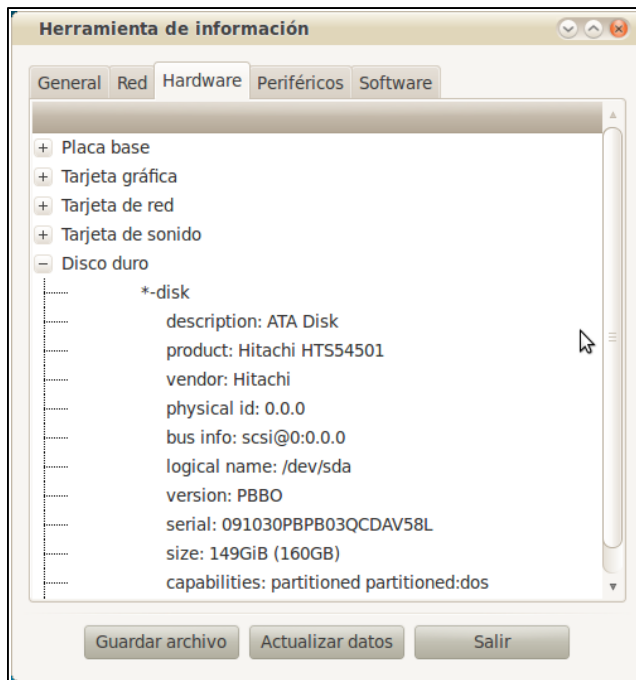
Herramienta de información

General | Red | Hardware | Periféricos | Software

+ Placa base
+ Tarjeta gráfica
+ Tarjeta de red
+ Tarjeta de sonido
− Disco duro
*-disk
description: ATA Disk
product: Hitachi HTS54501
vendor: Hitachi
physical id: 0.0.0
bus info: scsi@0:0.0.0
logical name: /dev/sda
version: PBBO
serial: 091030PBPB03QCDAV58L
size: 149GiB (160GB)
capabilities: partitioned partitioned:dos

Guardar archivo | Actualizar datos | Salir